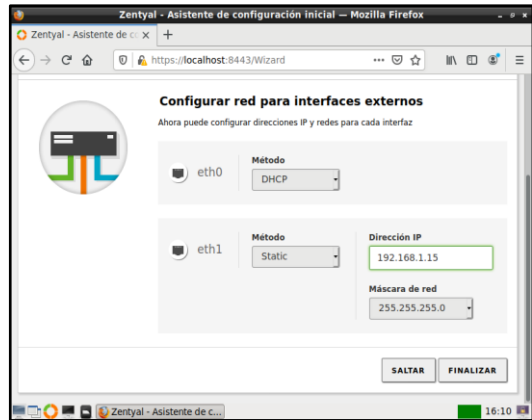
Zentyal - Asistente de configuración inicial — Mozilla Firefox

Zentyal - Asistente de c ×

+

https://localhost:8443/Wizard

Configurar red para interfaces externos

Ahora puede configurar direcciones IP y redes para cada interfaz

eth0

Método

DHCP

eth1

Método

Static

Dirección IP

192.168.1.15

Máscara de red

255.255.255.0

SALTAR

FINALIZAR

Zentyal - Asistente de c...

16:10